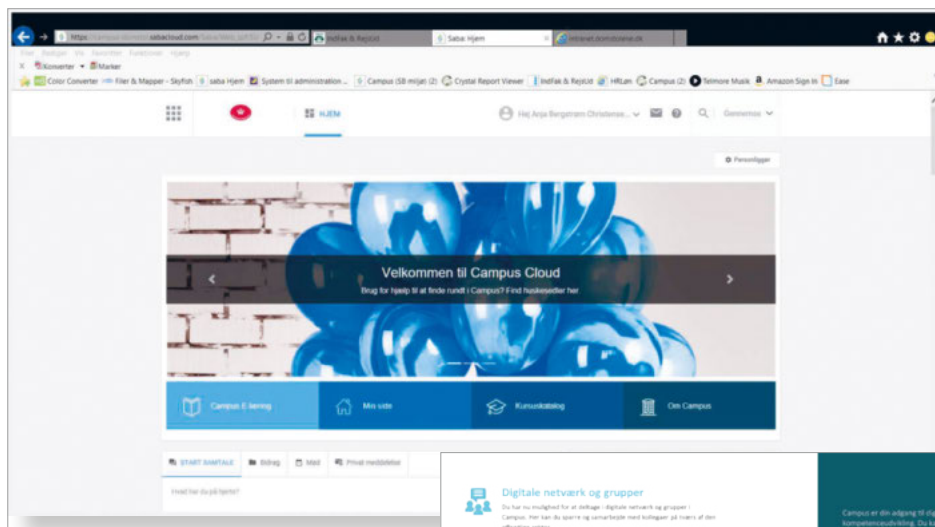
https://campus.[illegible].sabacloud.com/Saba/Web_spf/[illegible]
Indfak & Rejsid
Saba: Hjem
Intranet.domstolene.dk
Filer Redigér Vis Favoritter Funktioner Hjælp
Konverter Marker
Color Converter Filer & Mapper - Skyfish saba Hjem System til administration ... Campus (SB miljø) (2) Crystal Report Viewer Indfak & Rejsid HRLøn Campus (2) Telmore Musik Amazon Sign In Ease
HJEM
Hej Anja Bergstrøm Christense...
Genereus
Personligger
Velkommen til Campus Cloud
Brug for hjælp til at finde rundt i Campus? Find huskesedler her
Campus E-læring
Min side
Kursuskatalog
Om Campus
START SAMTALE
Bidrag
Mål
Privat meddelelse
Hvad har du på hjerte?
Digitale netværk og grupper
Du har nu mulighed for at deltage i digitale netværk og grupper i Campus. Her kan du sparre og samarbejde med kollegaer på tværs af den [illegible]
Campus er din adgang til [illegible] kompetenceudvikling. Du k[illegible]